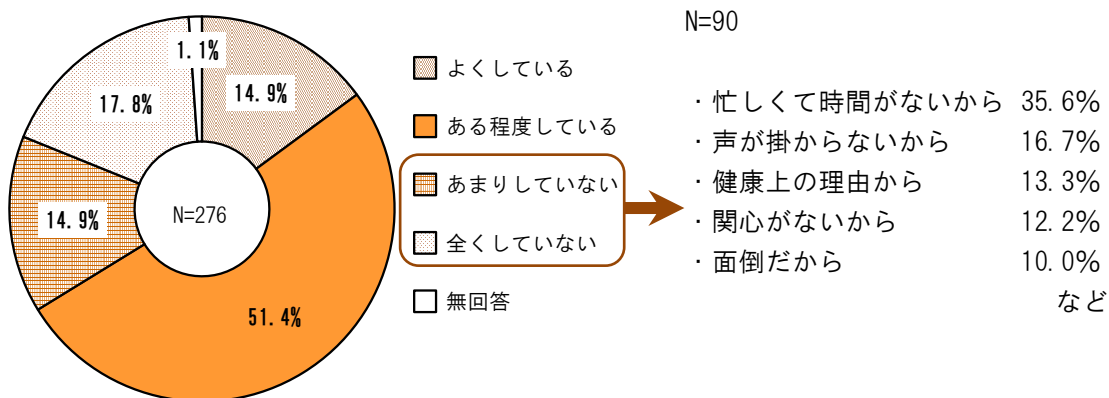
1.1%

14.9%

17.8%

14.9%

N=276

51.4%

よくしている

ある程度している

あまりしていない

全くしていない

無回答

N=90

・忙しくて時間がないから 35.6%
・声が掛からないから 16.7%
・健康上の理由から 13.3%
・関心がないから 12.2%
・面倒だから 10.0%
など